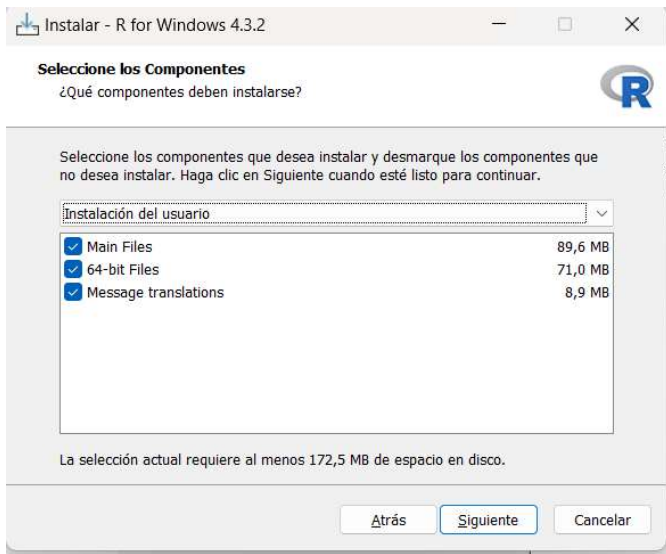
Instalar - R for Windows 4.3.2

Seleccione los Componentes
¿Qué componentes deben instalarse?

R

Seleccione los componentes que desea instalar y desmarque los componentes que no desea instalar. Haga clic en Siguiente cuando esté listo para continuar.

Instalación del usuario

| | |
|---|---|
| Main Files | 89,6 MB |
| 64-bit Files | 71,0 MB |
| Message translations | 8,9 MB |

La selección actual requiere al menos 172,5 MB de espacio en disco.

Atrás Siguiente Cancelar